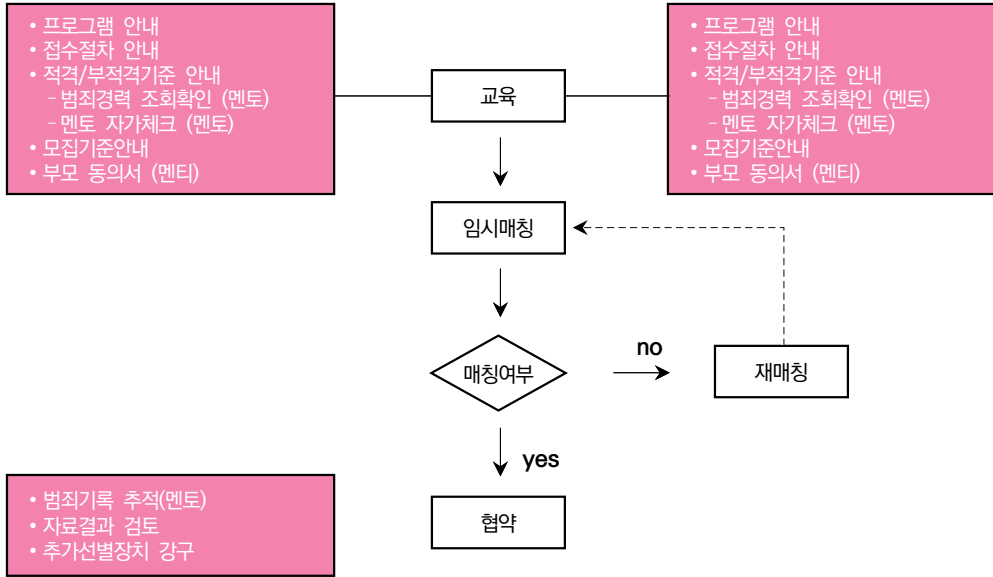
• 프로그램 안내
• 접수절차 안내
• 적격/부적격기준 안내
- 범죄경력 조회확인 (멘토)
- 멘토 자가체크 (멘토)
• 모집기준안내
• 부모 동의서 (멘티)

교육

• 프로그램 안내
• 접수절차 안내
• 적격/부적격기준 안내
- 범죄경력 조회확인 (멘토)
- 멘토 자가체크 (멘토)
• 모집기준안내
• 부모 동의서 (멘티)

임시매칭

매칭여부

no

재매칭

yes

• 범죄기록 추적(멘토)
• 자료결과 검토
• 추가선별장치 강구

협약